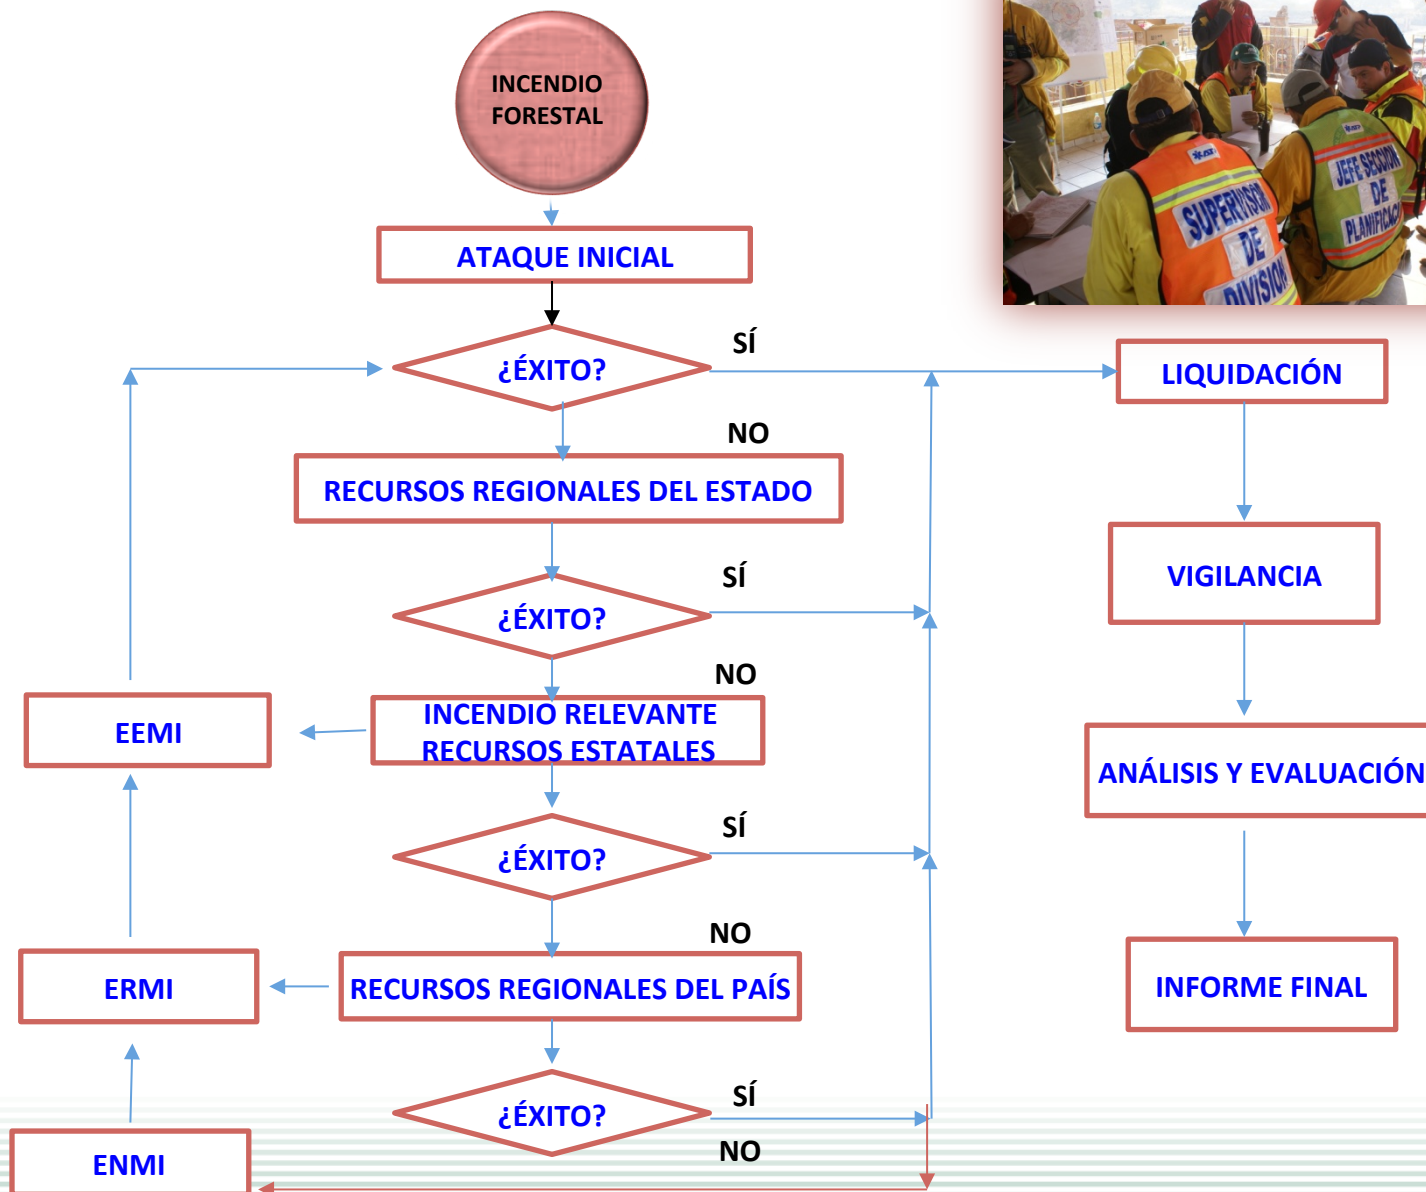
INCENDIO FORESTAL

ATAQUE INICIAL

¿ÉXITO?

SÍ

LIQUIDACIÓN

NO

RECURSOS REGIONALES DEL ESTADO

VIGILANCIA

SÍ

¿ÉXITO?

NO

EEMI

INCENDIO RELEVANTE RECURSOS ESTATALES

ANÁLISIS Y EVALUACIÓN

SÍ

¿ÉXITO?

NO

ERMI

RECURSOS REGIONALES DEL PAÍS

INFORME FINAL

SÍ

¿ÉXITO?

NO

ENMI

SUPERVISOR DE DIVISION

JEFE SECCION DE PLANIFICACI